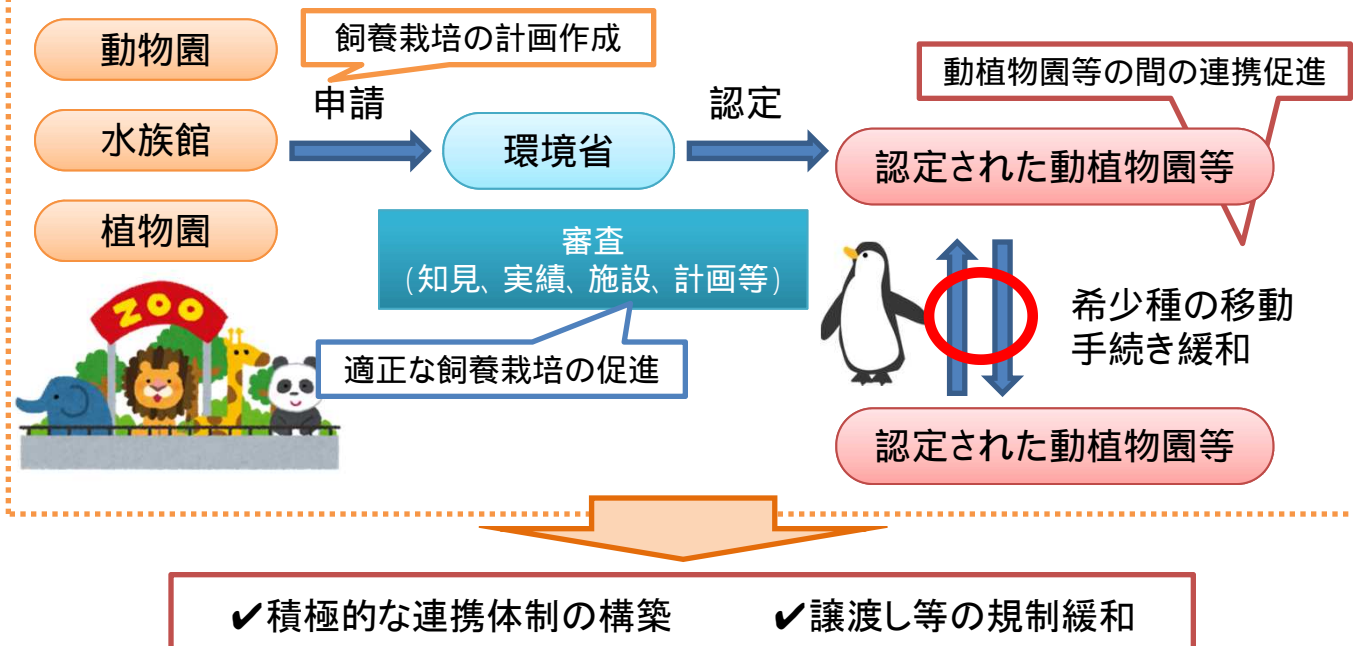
動物園

水族館

植物園

飼養栽培の計画作成

申請

環境省

認定

動植物園等の間の連携促進

認定された動植物園等

審査
（知見、実績、施設、計画等）

適正な飼養栽培の促進

ZOO

希少種の移動
手続き緩和

認定された動植物園等

✔積極的な連携体制の構築　✔譲渡し等の規制緩和